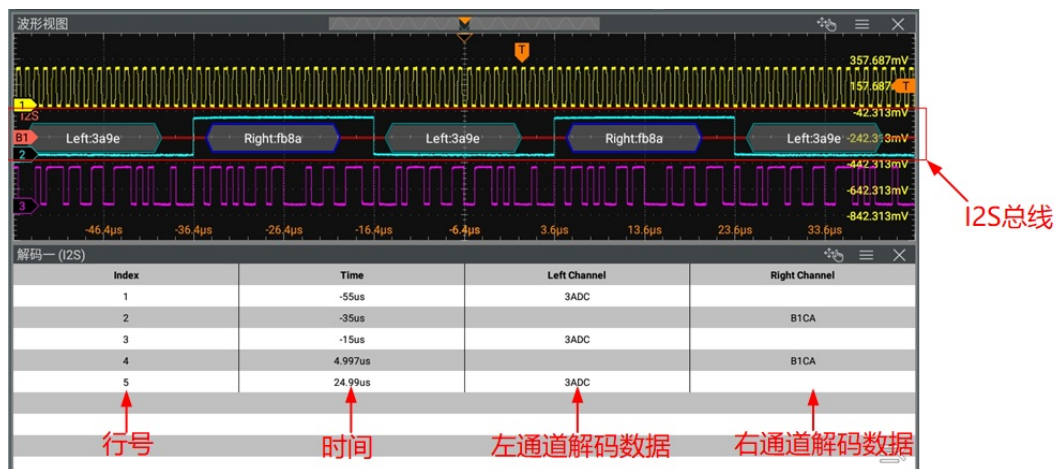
波形视图

T

357.687mV
157.687
T
-42.313mV
-242.313mV
-442.313mV
-642.313mV
-842.313mV

1
I2S
B1
2
3

Left:3a9e
Right:fb8a
Left:3a9e
Right:fb8a
Left:3a9e

-46.4μs
-36.4μs
-26.4μs
-16.4μs
-6.4μs
3.6μs
13.6μs
23.6μs
33.6μs

I2S总线

解码一 (I2S)

| Index | Time | Left Channel | Right Channel |
|---|---|---|---|
| 1 | -55us | 3ADC | |
| 2 | -35us | | B1CA |
| 3 | -15us | 3ADC | |
| 4 | 4.997us | | B1CA |
| 5 | 24.99us | 3ADC | |

行号
时间
左通道解码数据
右通道解码数据